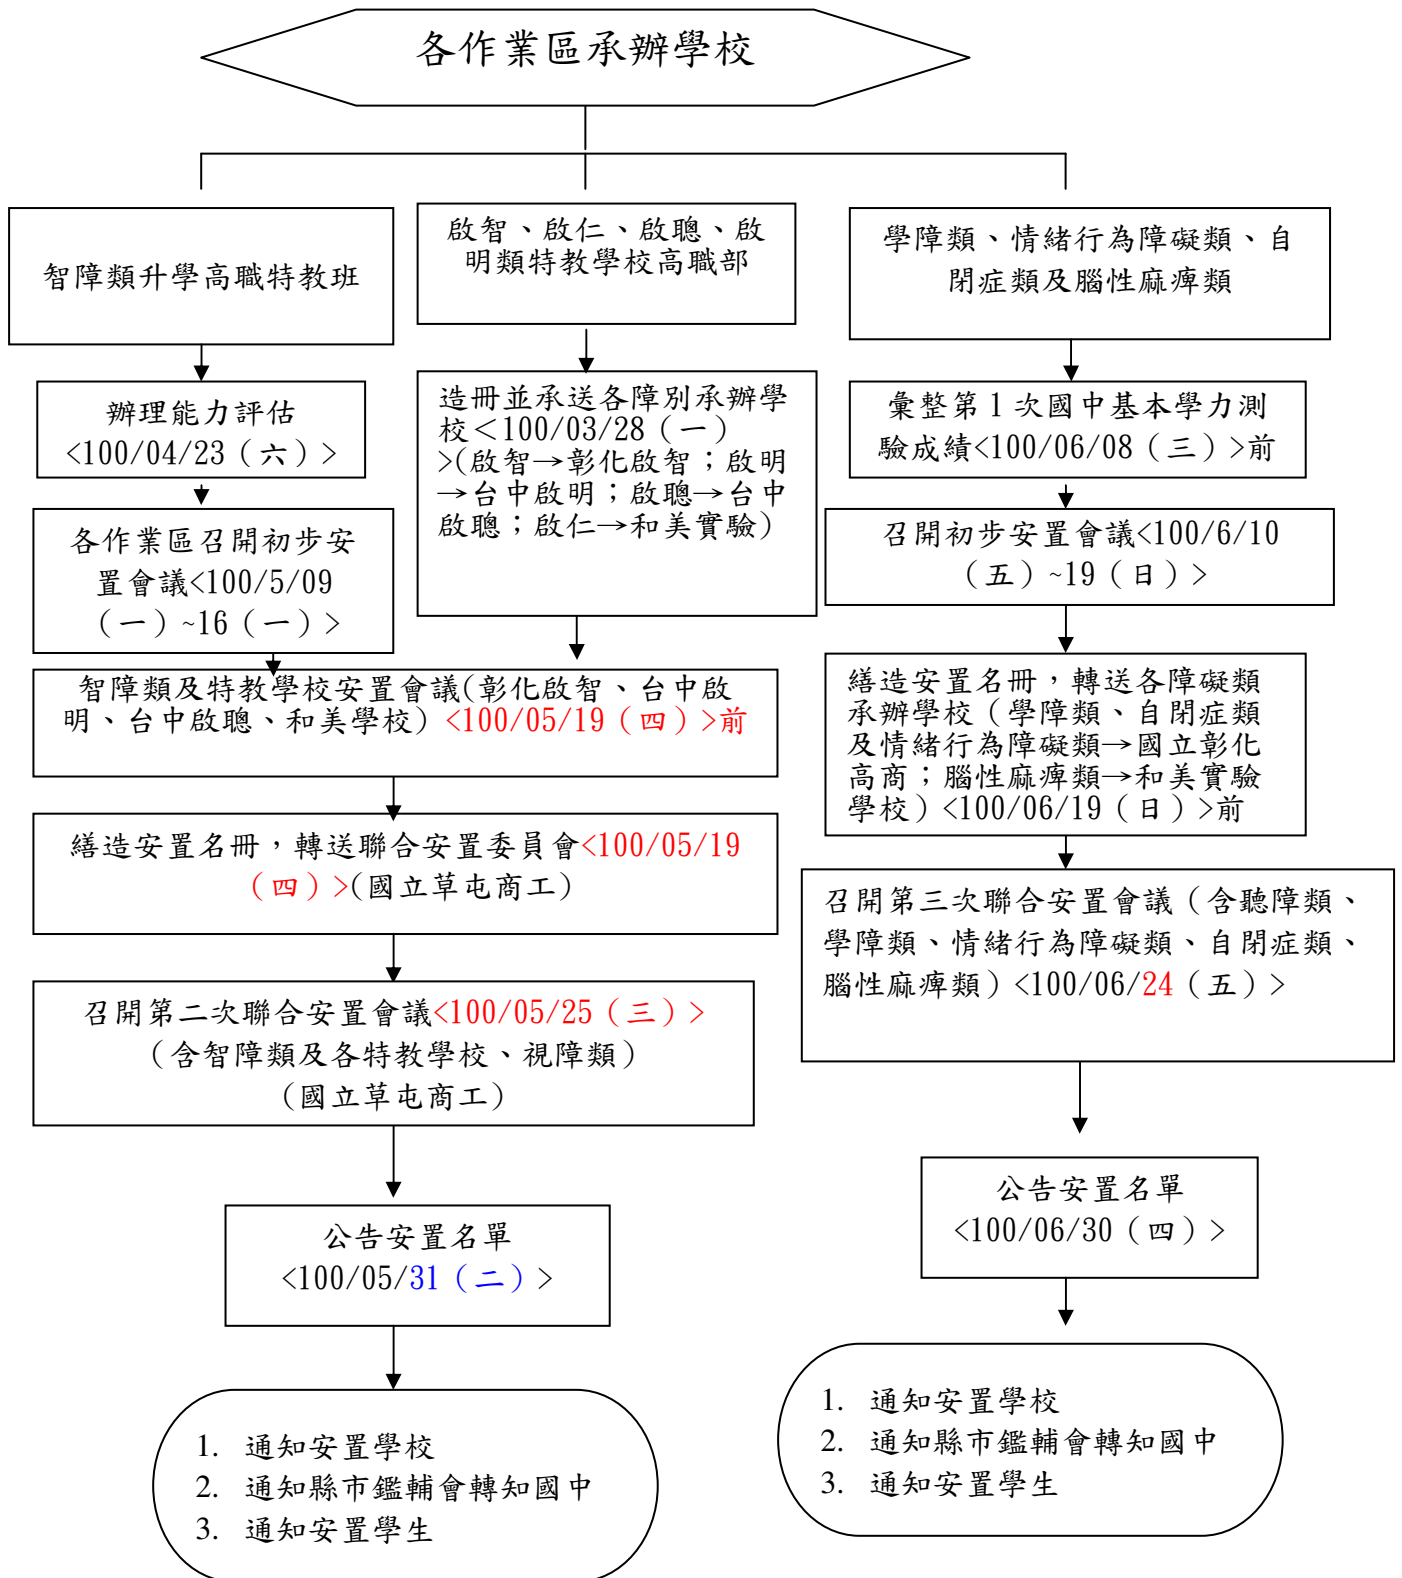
各作業區承辦學校

智障類升學高職特教班

啟智、啟仁、啟聰、啟明類特教學校高職部

學障類、情緒行為障礙類、自閉症類及腦性麻痺類

辦理能力評估<100/04/23(六)>

各作業區召開初步安置會議<100/5/09(一)~16(一)>

造冊並承送各障別承辦學校<100/03/28(一)>(啟智→彰化啟智;啟明→台中啟明;啟聰→台中啟聰;啟仁→和美實驗)

智障類及特教學校安置會議(彰化啟智、台中啟明、台中啟聰、和美學校)<100/05/19(四)>前

繕造安置名冊,轉送聯合安置委員會<100/05/19(四)>(國立草屯商工)

召開第二次聯合安置會議<100/05/25(三)>(含智障類及各特教學校、視障類)(國立草屯商工)

公告安置名單<100/05/31(二)>

1. 通知安置學校
2. 通知縣市鑑輔會轉知國中
3. 通知安置學生

彙整第1次國中基本學力測驗成績<100/06/08(三)>前

召開初步安置會議<100/6/10(五)~19(日)>

繕造安置名冊,轉送各障礙類承辦學校(學障類、自閉症類及情緒行為障礙類→國立彰化高商;腦性麻痺類→和美實驗學校)<100/06/19(日)>前

召開第三次聯合安置會議(含聽障類、學障類、情緒行為障礙類、自閉症類、腦性麻痺類)<100/06/24(五)>

公告安置名單<100/06/30(四)>

1. 通知安置學校
2. 通知縣市鑑輔會轉知國中
3. 通知安置學生